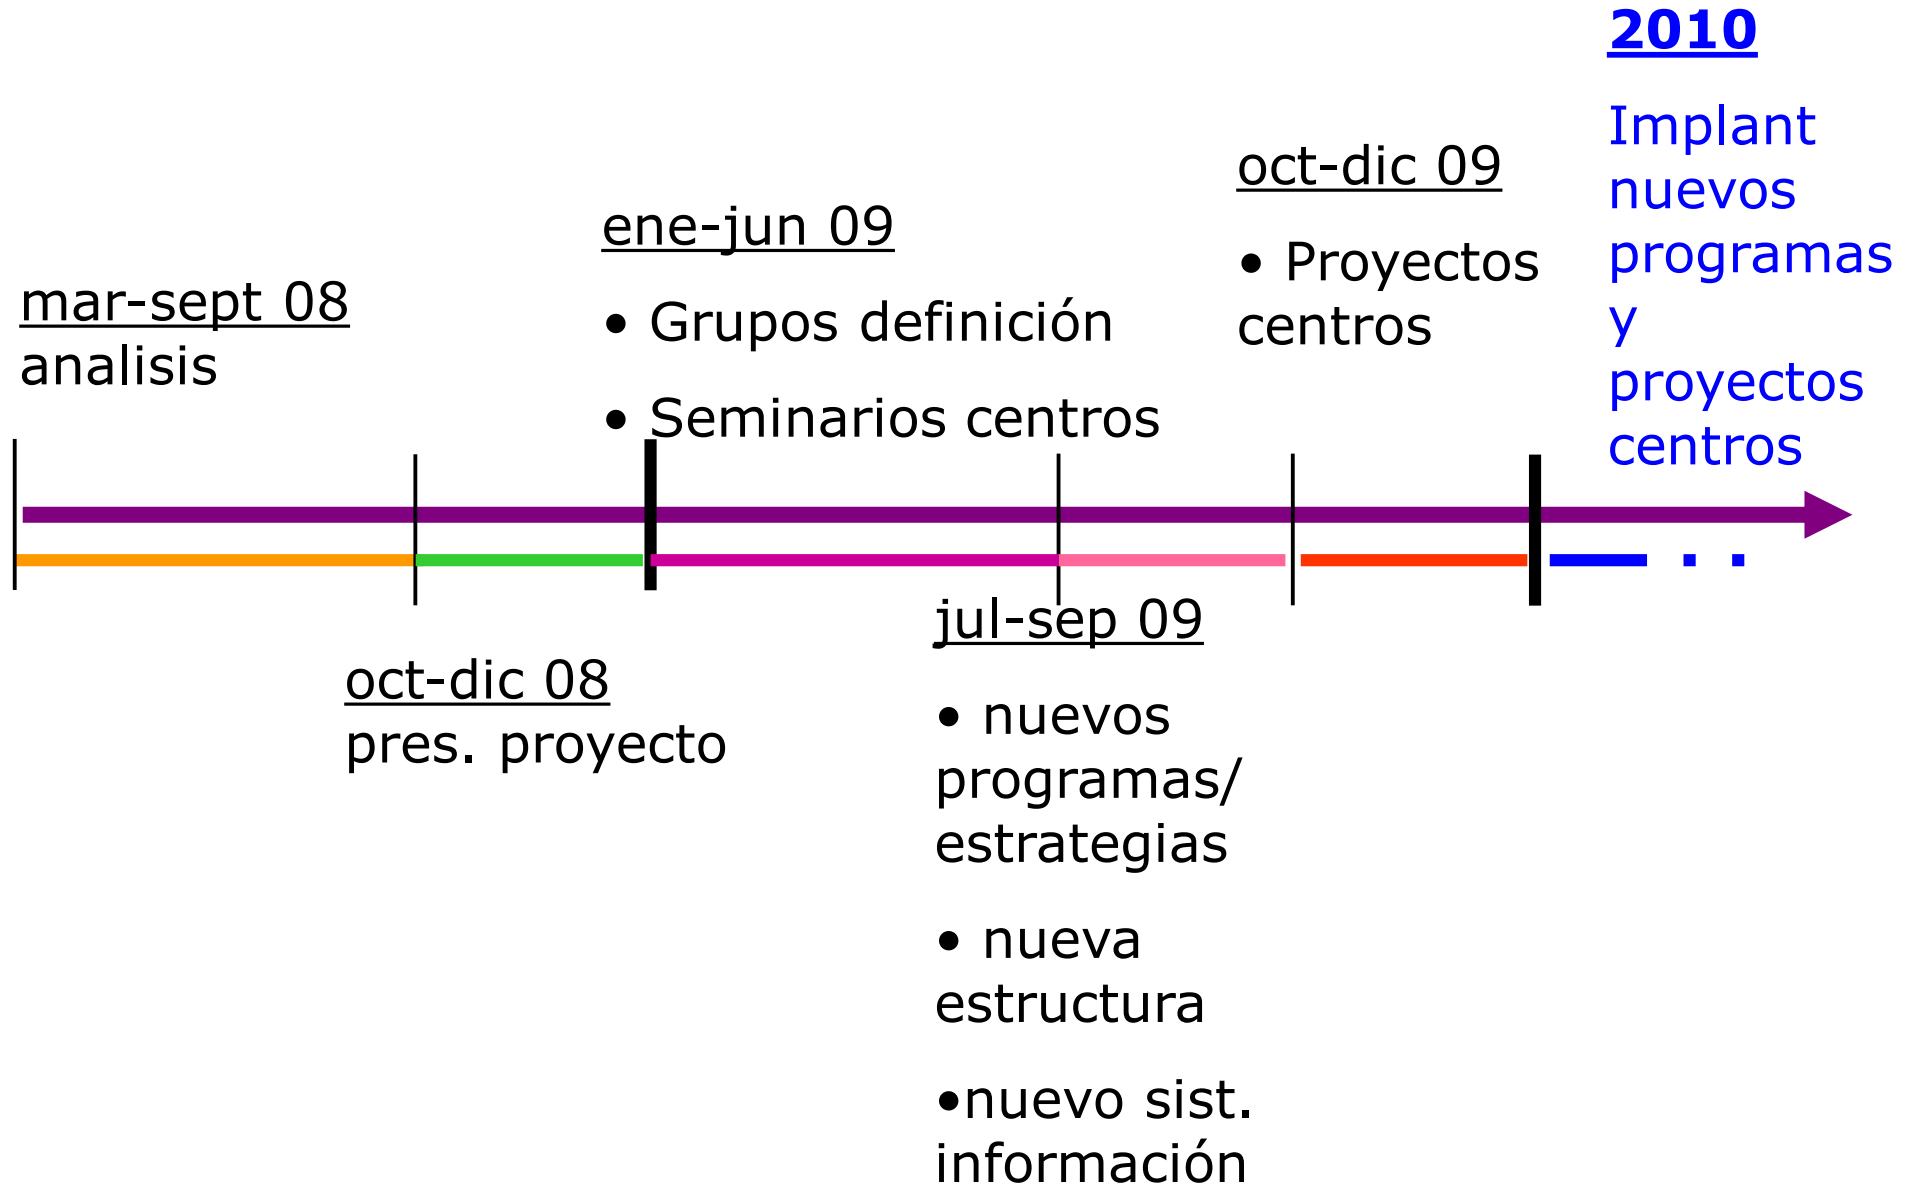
mar-sept 08
analisis

oct-dic 08
pres. proyecto

ene-jun 09

• Grupos definición

• Seminarios centros

jul-sep 09

• nuevos programas/ estrategias

• nueva estructura

•nuevo sist. información

oct-dic 09

• Proyectos centros

2010

Implant nuevos programas y proyectos centros